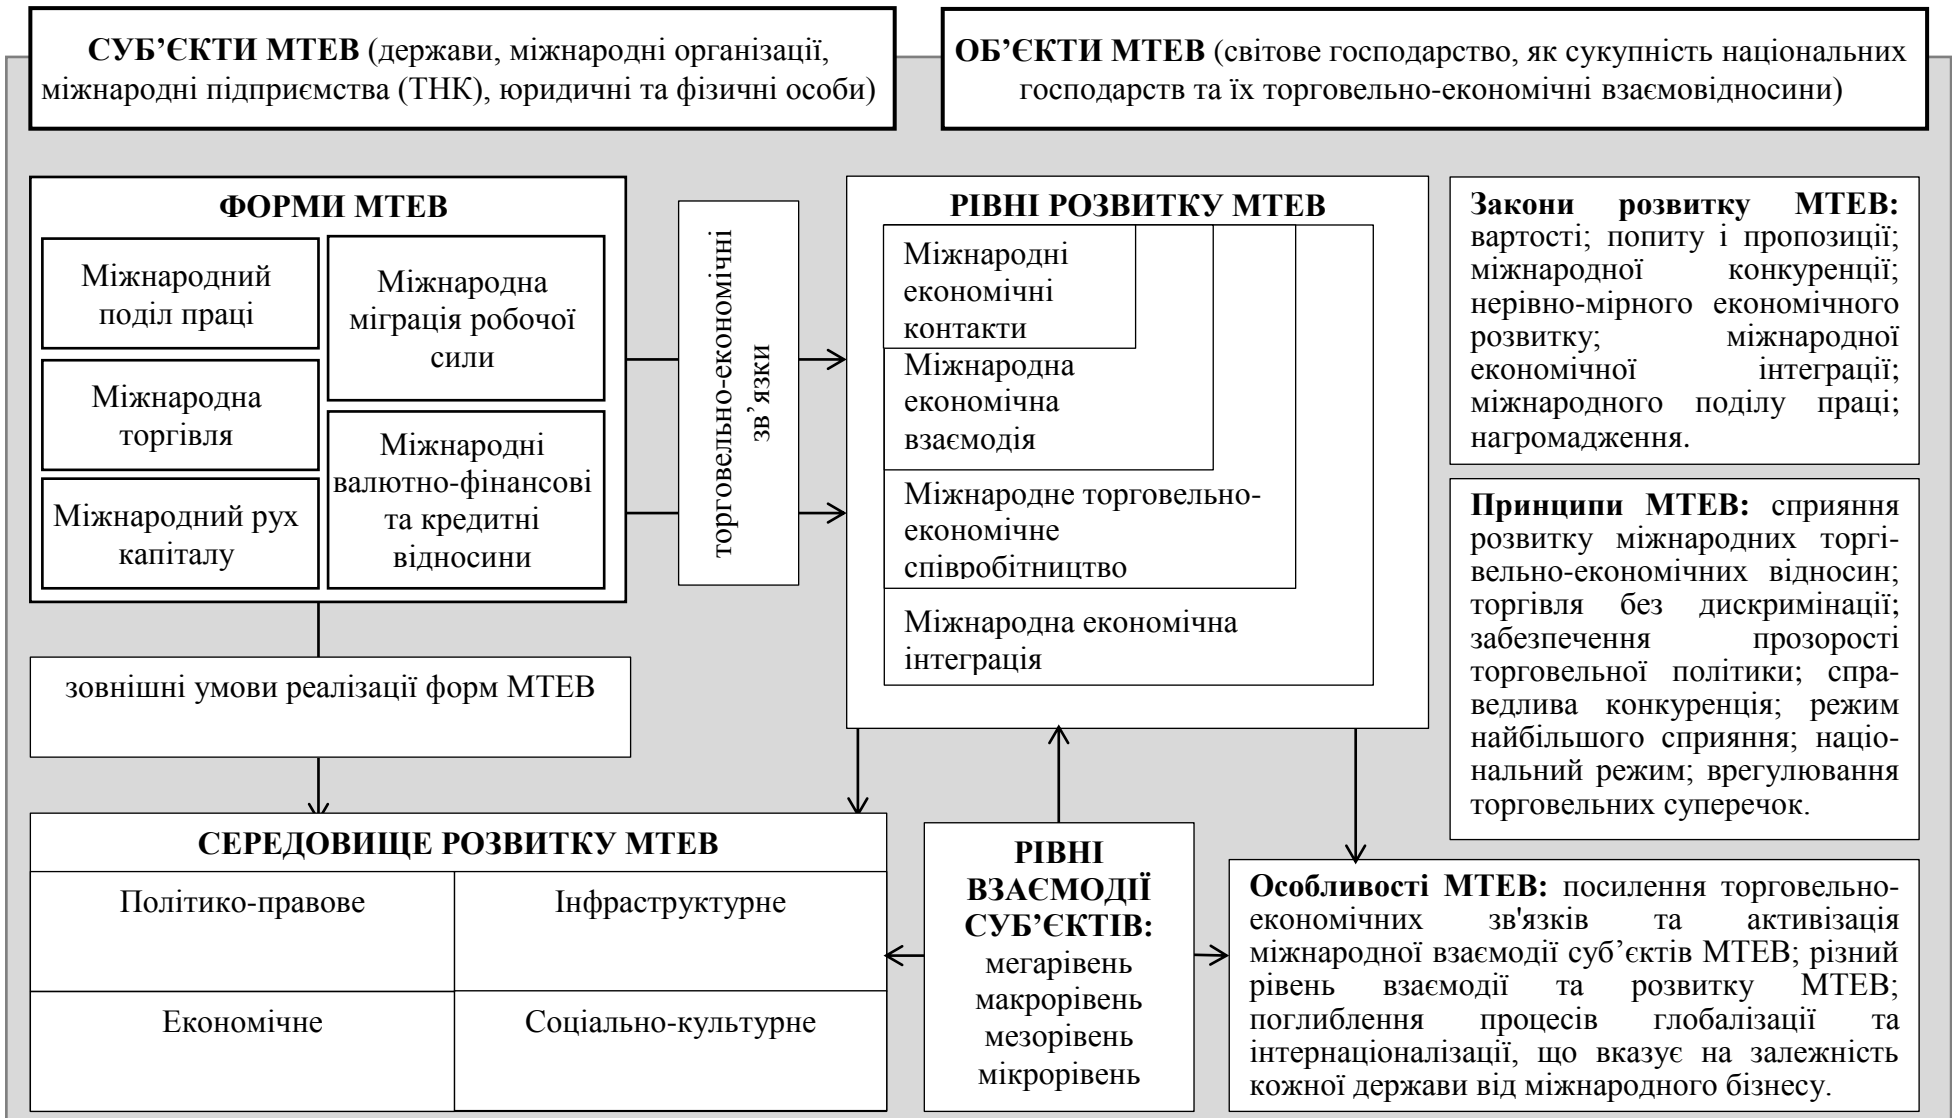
**СУБ'ЄКТИ МТЕВ** (держави, міжнародні організації, міжнародні підприємства (ТНК), юридичні та фізичні особи)

**ОБ'ЄКТИ МТЕВ** (світове господарство, як сукупність національних господарств та їх торговельно-економічні взаємовідносини)

**ФОРМИ МТЕВ**

Міжнародний поділ праці

Міжнародна міграція робочої сили

Міжнародна торгівля

Міжнародні валютно-фінансові та кредитні відносини

Міжнародний рух капіталу

торговельно-економічні зв'язки

**РІВНІ РОЗВИТКУ МТЕВ**

Міжнародні економічні контакти

Міжнародна економічна взаємодія

Міжнародне торговельно-економічне співробітництво

Міжнародна економічна інтеграція

**Закони розвитку МТЕВ:** вартості; попиту і пропозиції; міжнародної конкуренції; нерівно-мірного економічного розвитку; міжнародної економічної інтеграції; міжнародного поділу праці; нагромадження.

**Принципи МТЕВ:** сприяння розвитку міжнародних торговельно-економічних відносин; торгівля без дискримінації; забезпечення прозорості торговельної політики; справедлива конкуренція; режим найбільшого сприяння; національний режим; врегулювання торговельних суперечок.

зовнішні умови реалізації форм МТЕВ

**СЕРЕДОВИЩЕ РОЗВИТКУ МТЕВ**

| Політико-правове | Інфраструктурне |
|---|---|
| Економічне | Соціально-культурне |

**РІВНІ ВЗАЄМОДІЇ СУБ'ЄКТІВ:** мегарівень макрорівень мезорівень мікрорівень

**Особливості МТЕВ:** посилення торговельно-економічних зв'язків та активізація міжнародної взаємодії суб'єктів МТЕВ; різний рівень взаємодії та розвитку МТЕВ; поглиблення процесів глобалізації та інтернаціоналізації, що вказує на залежність кожної держави від міжнародного бізнесу.